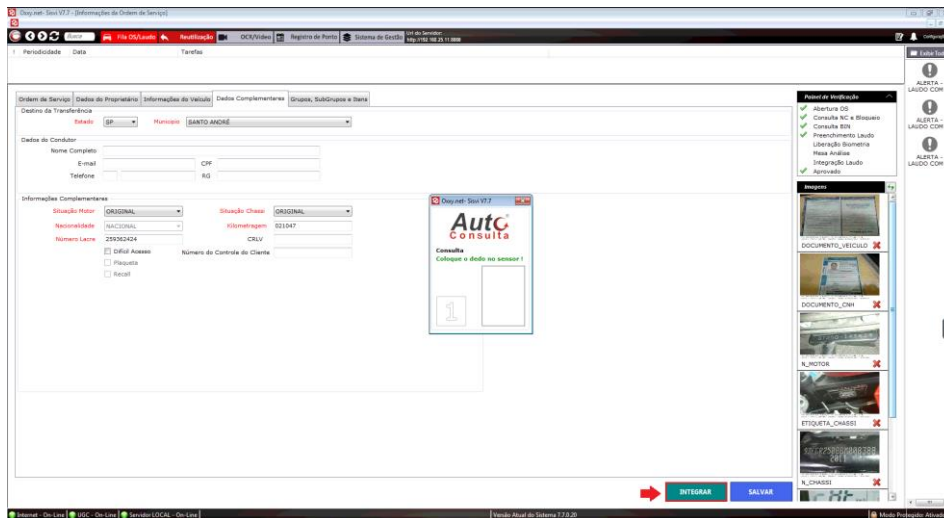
Oxxy.net - Sisvi V7.7 - [Informações da Ordem de Serviço]

Buscar | Fila OS/Laudo | Reutilização | OCR/Vídeo | Registro de Ponto | Sistema de Gestão | Url do Servidor: http://192.168.25.11:8888 | Configurações

Periodicidade | Data | Tarefas

Exibe Tod

ALERTA - LAUDO COM

ALERTA - LAUDO COM

ALERTA - LAUDO COM

Ordem de Serviço | Dados do Proprietário | Informações do Veículo | Dados Complementares | Grupos, SubGrupos e Itens

Destino da Transferência
Estado SP Município SANTO ANDRÉ

Dados do Condutor
Nome Completo
E-mail CPF
Telefone RG

Informações Complementares
Situação Motor ORIGINAL Situação Chassi ORIGINAL
Nacionalidade NACIONAL Kilometragem 021047
Número Lacre 259362424 CRLV
Difícil Acesso Número do Controle do Cliente
Plaqueta
Recall

Oxxy.net - Sisvi V7.7
Auto Consulta
Consulta
Coloque o dedo no sensor !
1

Painel de Verificação
Abertura OS
Consulta NC e Bloqueio
Consulta BIN
Preenchimento Laudo
Liberação Biometria
Mesa Análise
Integração Laudo
Aprovado

Imagens
DOCUMENTO_VEICULO
DOCUMENTO_CNH
N_MOTOR
ETIQUETA_CHASSI
N_CHASSI

INTEGRAR | SALVAR

Internet - On-Line | UGC - On-Line | Servidor LOCAL - On-Line | Versão Atual do Sistema 7.7.0.20 | Modo Protegido Ativado